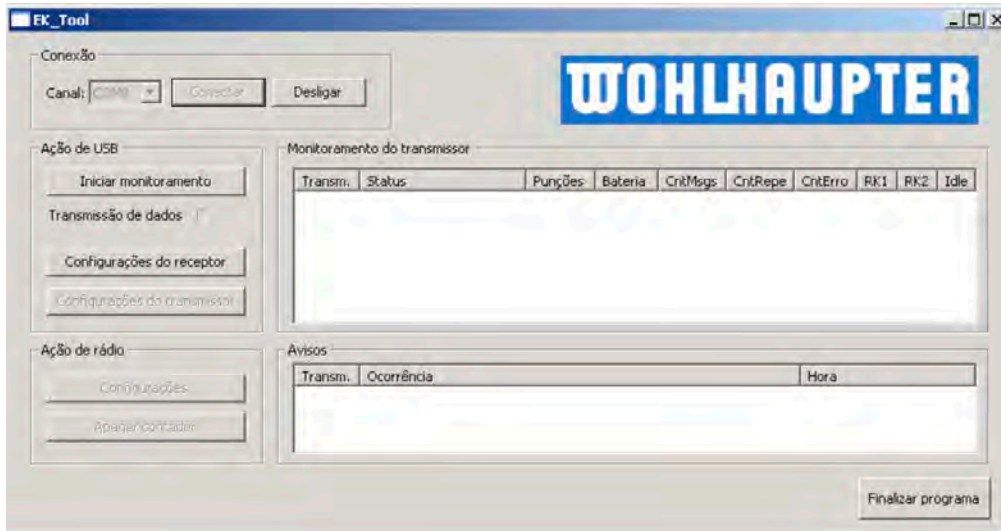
EK_Tool

Conexão

Canal: COM9 Conectar Desligar

WOHLHAUPTER

Ação de USB

Iniciar monitoramento

Transmissão de dados

Configurações do receptor

Configurações do transmissor

Monitoramento do transmissor

| Transm. | Status | Punções | Bateria | CntMsgs | CntRepe | CntErro | RK1 | RK2 | Idle |
|---|---|---|---|---|---|---|---|---|---|

Ação de rádio

Configurações

Apagar contador

Avisos

| Transm. | Ocorrência | Hora |
|---|---|---|

Finalizar programa